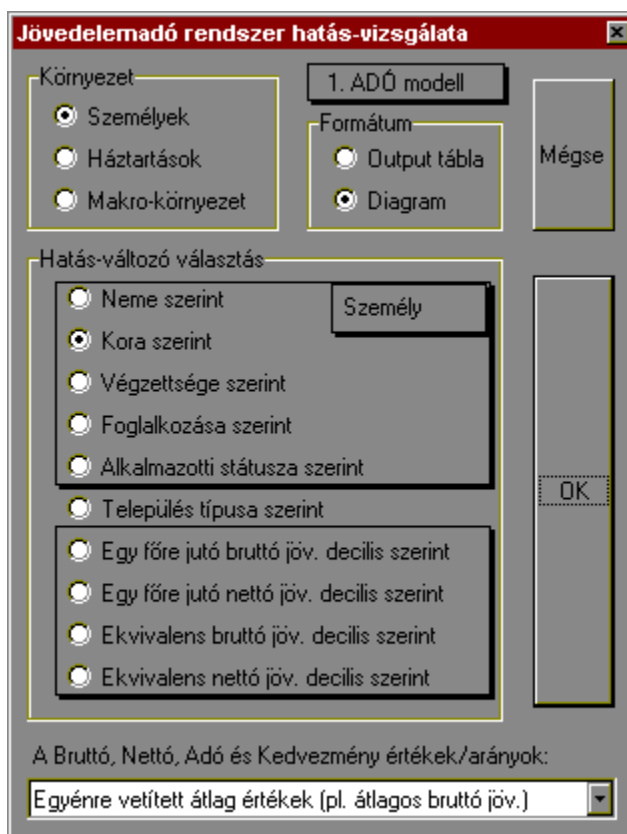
Jövedelemadó rendszer hatás-vizsgálata

Környezet
Személyek
Háztartások
Makro-környezet

1. ADÓ modell

Formátum
Output tábla
Diagram

Mégse

Hatás-változó választás
Neme szerint
Személy
Kora szerint
Végzettsége szerint
Foglalkozása szerint
Alkalmazotti státusza szerint
Település típusa szerint
Egy főre jutó bruttó jöv. decilis szerint
Egy főre jutó nettó jöv. decilis szerint
Ekvivalens bruttó jöv. decilis szerint
Ekvivalens nettó jöv. decilis szerint

OK

A Bruttó, Nettó, Adó és Kedvezmény értékek/arányok:
Egyénre vetített átlag értékek (pl. átlagos bruttó jöv.)